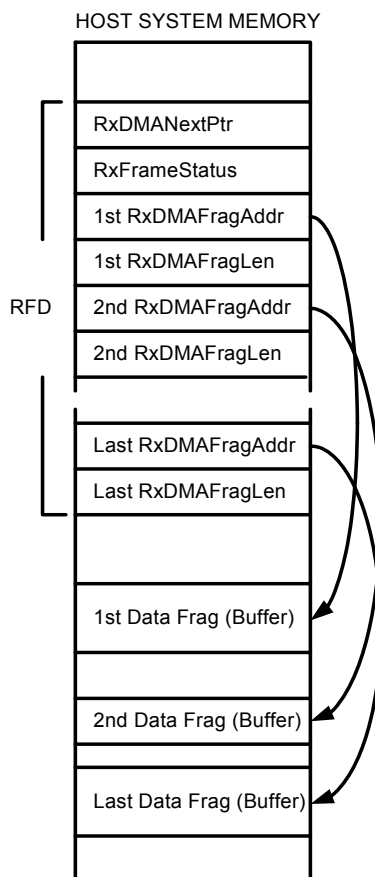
HOST SYSTEM MEMORY

RxDMANextPtr

RxFrameStatus

1st RxDMAFragAddr

1st RxDMAFragLen

RFD

2nd RxDMAFragAddr

2nd RxDMAFragLen

Last RxDMAFragAddr

Last RxDMAFragLen

1st Data Frag (Buffer)

2nd Data Frag (Buffer)

Last Data Frag (Buffer)